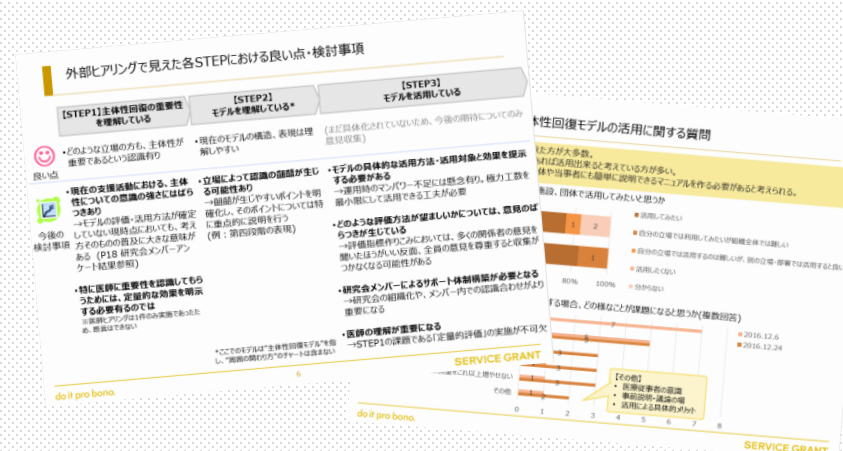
外部ヒアリングで見えた各STEPにおける良い点・検討事項

【STEP1】主体性回復の重要性を理解している

【STEP2】モデルを理解している*

【STEP3】モデルを活用している

良い点

・どのような立場の方も、主体性が重要であるという認識有り

・現在のモデルの構造、表現は理解しやすい

(まだ具体化されていないため、今後の期待についてのみ意見収集)

今後の検討事項

・現在の支援活動における、主体性についての意識の強さにはばらつきあり
→モデルの評価・活用方法が確定していない現時点においても、考え方そのものの普及に大きな意味がある(P18 研究会メンバーアンケート結果参照)

・特に医師に重要性を認識してもらうためには、定量的な効果を明示する必要有るのでは
※医師ヒアリングは1件のみ実施であったため、慎重に見ていきたい

・立場によって認識の醍醐が生じる可能性あり
→醍醐が生じやすいポイントを明確化し、そのポイントについては重点的に説明を行う(例:第四段階の表現)

・モデルの具体的な活用方法・活用対象と効果を提示する必要がある
→運用時のマンパワー不足には懸念有り。極力工数を最小限にして活用できる工夫が必要

・どのような評価方法が望ましいかについては、意見のばらつきが生じている
→評価指標作りこみにおいては、多くの関係者の意見を聞いたほうがいい反面、全員の意見を尊重すると収集がつかなくなる可能性がある

・研究会メンバーによるサポート体制構築が必要となる
→研究会の組織化や、メンバー内での認識合わせがより重要になる

・医師の理解が重要になる
→STEP1の課題である「定量的評価」の実施が不可欠

*ここでのモデルは"主体性回復モデル"を指し、"周囲の関わり方"のチャートは含まない

6

SERVICE GRANT

do it pro bono.

体性回復モデルの活用に関する質問

た方が大多数。
れば活用出来ると考えている方が多い。
体や当事者にも簡単に説明できるマニュアルを作る必要があると考えられる。

設、団体で活用してみたいと思うか

1 2

80% 100%

活用してみたい
自分の立場では利用してみたいが組織全体では難しい
自分の立場では活用するのは難しいが、別の立場・部署では活用すると良い
活用したくない
分からない

する場合、どの様なことが課題になると思うか(複数回答)

2016.12.6
2016.12.24

これ以上増やせない

その他

0 1 2 3 4 5 6 7 8

【その他】
・医療従事者の認識
・事前説明・議論の場
・活用による具体的メリット

SERVICE GRANT